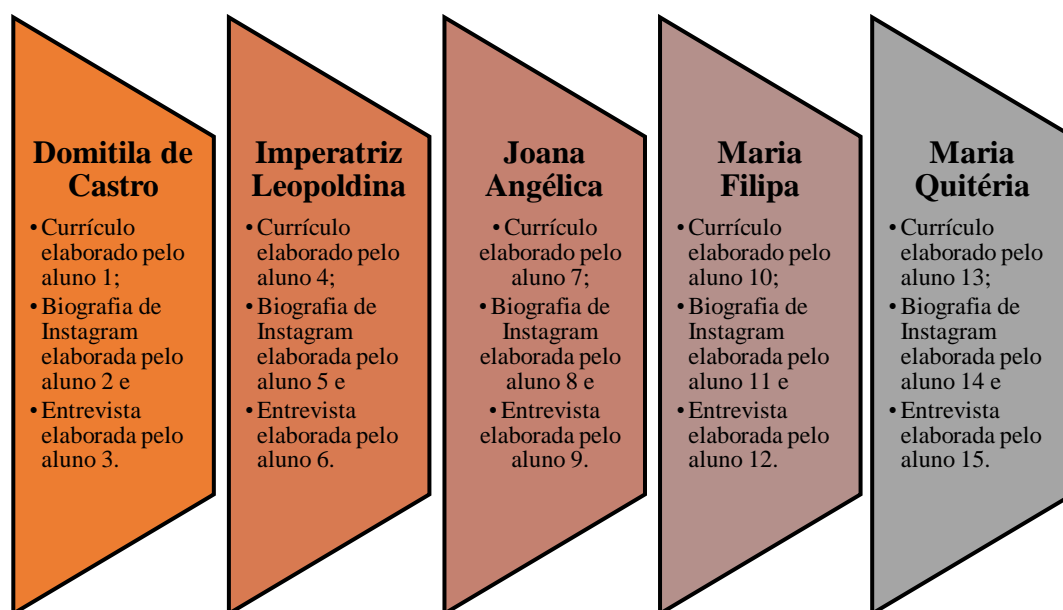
Domitila de Castro

• Currículo elaborado pelo aluno 1;
• Biografia de Instagram elaborada pelo aluno 2 e
• Entrevista elaborada pelo aluno 3.

Imperatriz Leopoldina

• Currículo elaborado pelo aluno 4;
• Biografia de Instagram elaborada pelo aluno 5 e
• Entrevista elaborada pelo aluno 6.

Joana Angélica

• Currículo elaborado pelo aluno 7;
• Biografia de Instagram elaborada pelo aluno 8 e
• Entrevista elaborada pelo aluno 9.

Maria Filipa

• Currículo elaborado pelo aluno 10;
• Biografia de Instagram elaborada pelo aluno 11 e
• Entrevista elaborada pelo aluno 12.

Maria Quitéria

• Currículo elaborado pelo aluno 13;
• Biografia de Instagram elaborada pelo aluno 14 e
• Entrevista elaborada pelo aluno 15.